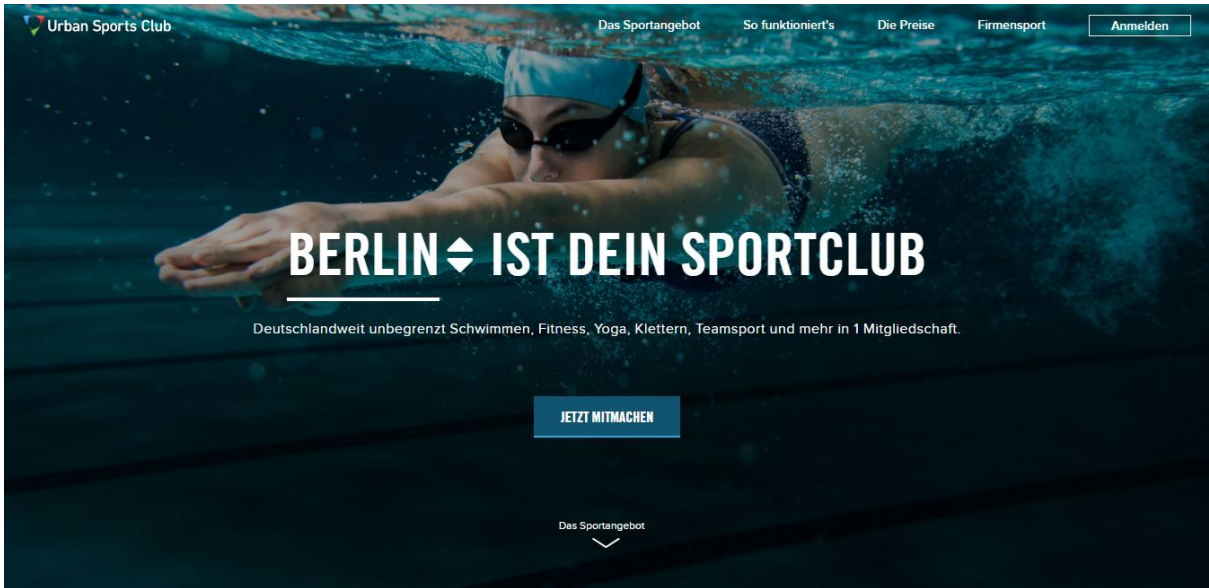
Urban Sports Club

Das Sportangebot So funktioniert's Die Preise Firmensport Anmelden

BERLIN ⬍ IST DEIN SPORTCLUB

Deutschlandweit unbegrenzt Schwimmen, Fitness, Yoga, Klettern, Teamsport und mehr in 1 Mitgliedschaft.

JETZT MITMACHEN

Das Sportangebot